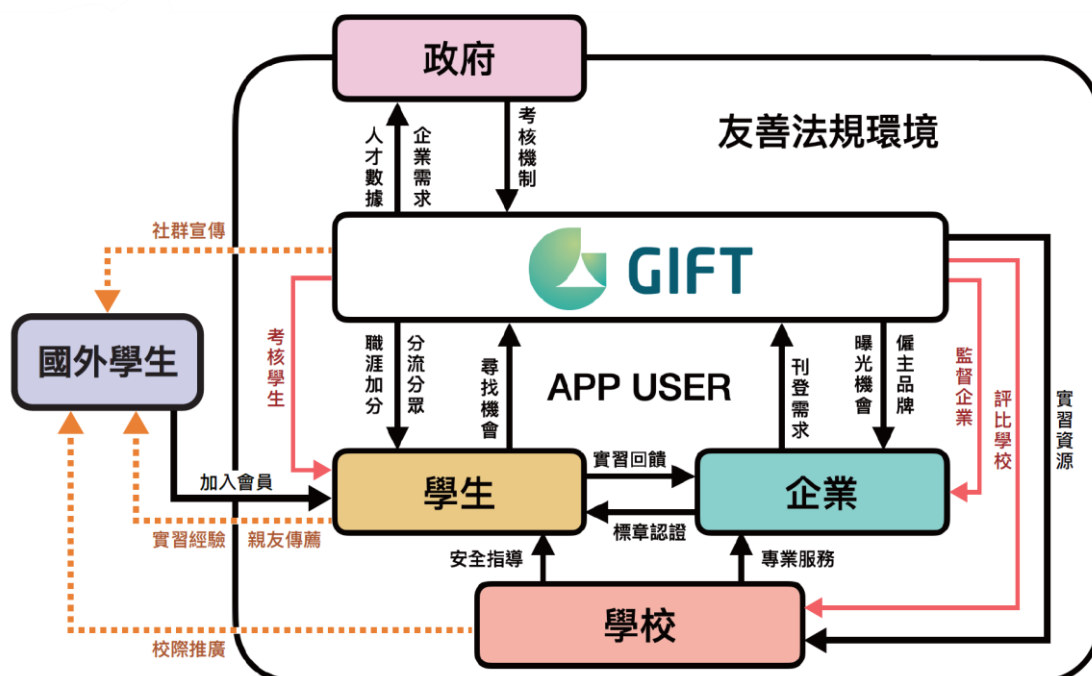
政府

人才數據

企業需求

考核機制

友善法規環境

社群宣傳

GIFT

國外學生

考核學生

職涯加分

分流分眾

尋找機會

APP USER

刊登需求

曝光機會

僱主品牌

監督企業

評比學校

實習資源

加入會員

學生

實習回饋

標章認證

企業

實習經驗

親友傳薦

安全指導

專業服務

學校

校際推廣